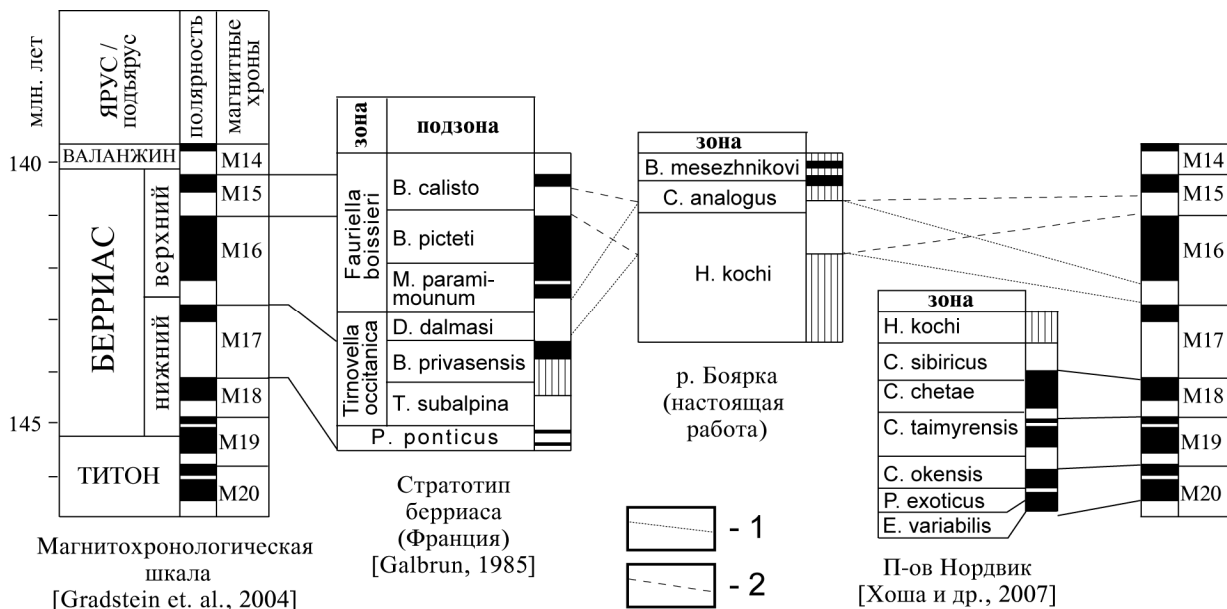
млн. лет

ЯРУС / подъярус

полярность

магнитные хроны

ВАЛАНЖИН

M14

140

БЕРРИАС

верхний

M15

M16

нижний

M17

M18

145

M19

ТИТОН

M20

Магнитохронологическая шкала [Gradstein et. al., 2004]

зона

подзона

Fauriella boissieri

B. calisto

B. picteti

M. paramimounum

Timovella occitanica

D. dalmasi

B. privasensis

T. subalpina

P. ponticus

Стратотип берриаса (Франция) [Galbrun, 1985]

зона

B. mesezhnikovi

C. analogus

H. kochi

р. Боярка (настоящая работа)

- 1

- 2

зона

H. kochi

C. sibiricus

C. chetae

C. taimyrensis

C. okensis

P. exoticus

E. variabilis

П-ов Нордвик [Хоша и др., 2007]

M14

M15

M16

M17

M18

M19

M20